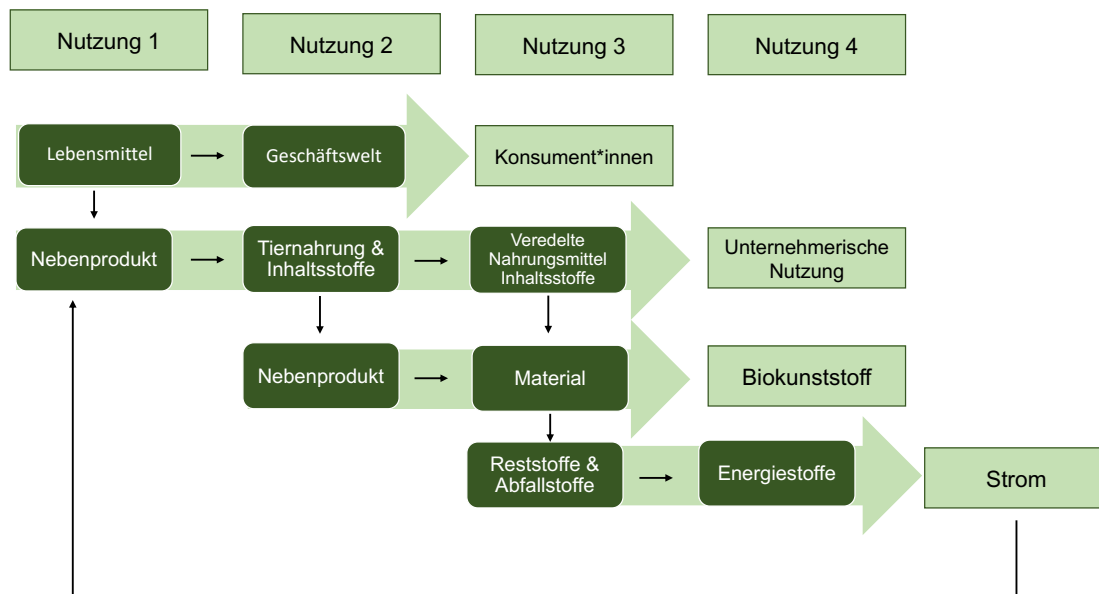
Nutzung 1

Nutzung 2

Nutzung 3

Nutzung 4

Lebensmittel

Geschäftswelt

Konsument*innen

Nebenprodukt

Tiernahrung & Inhaltsstoffe

Veredelte Nahrungsmittel Inhaltsstoffe

Unternehmerische Nutzung

Nebenprodukt

Material

Biokunststoff

Reststoffe & Abfallstoffe

Energiestoffe

Strom